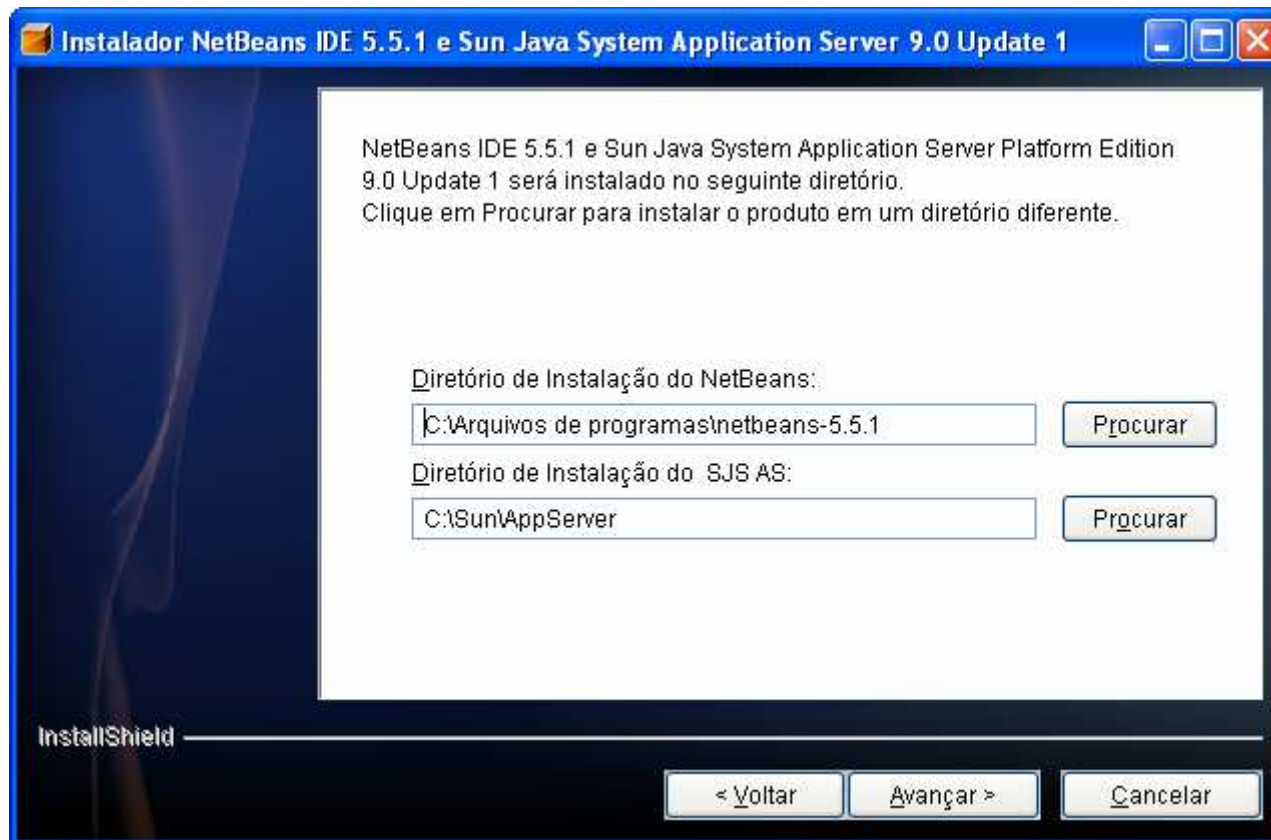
Instalador NetBeans IDE 5.5.1 e Sun Java System Application Server 9.0 Update 1

NetBeans IDE 5.5.1 e Sun Java System Application Server Platform Edition 9.0 Update 1 será instalado no seguinte diretório.
Clique em Procurar para instalar o produto em um diretório diferente.

Diretório de Instalação do NetBeans:

C:\Arquivos de programas\netbeans-5.5.1

Procurar

Diretório de Instalação do SJS AS:

C:\Sun\AppServer

Procurar

InstallShield

< Voltar

Avançar >

Cancelar